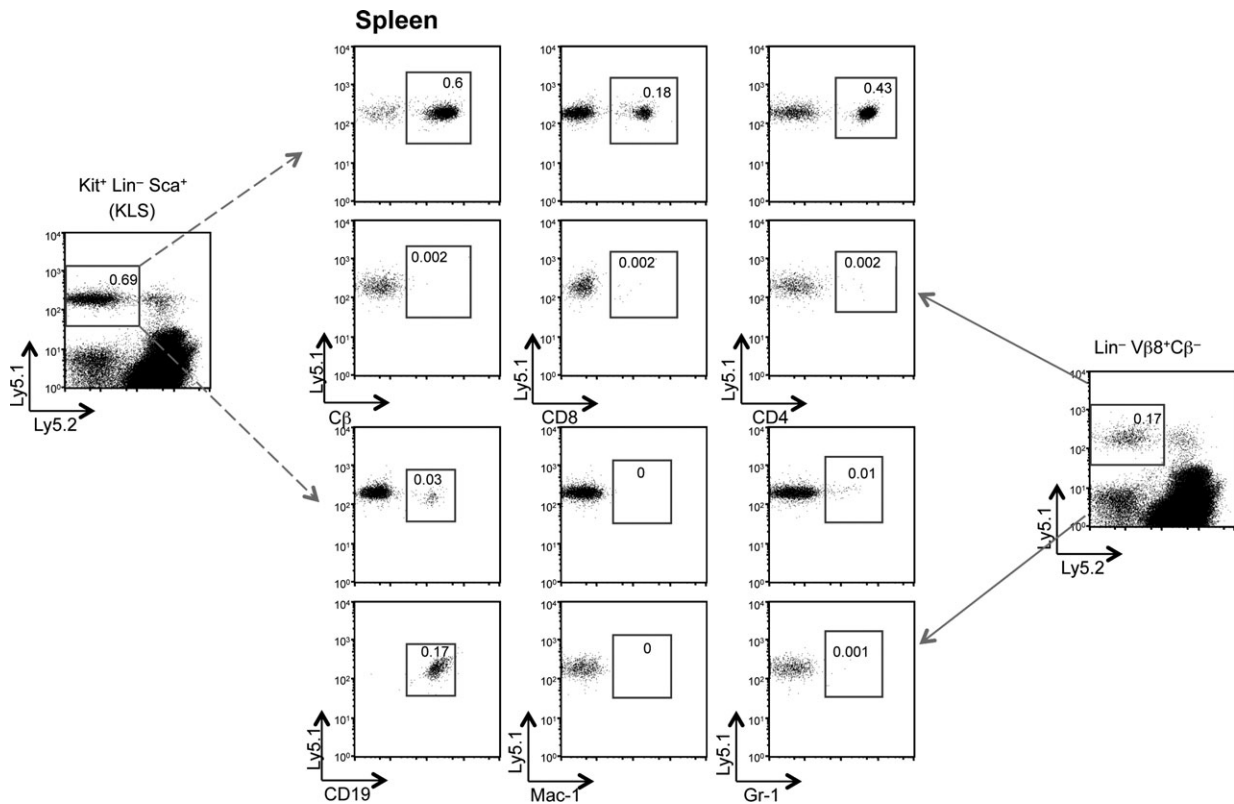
Spleen

Kit$^+$ Lin$^-$ Sca$^+$ (KLS)

$10^4$ $10^3$ $10^2$ $10^1$ $10^0$

0.69

Ly5.1

Ly5.2

0.6

0.18

0.43

0.002

0.002

0.002

Ly5.1

Cβ

Ly5.1

CD8

Ly5.1

CD4

0.03

0

0.01

0.17

0

0.001

Ly5.1

CD19

Ly5.1

Mac-1

Ly5.1

Gr-1

Lin$^-$ Vβ8$^+$Cβ$^-$

0.17

Ly5.1

Ly5.2